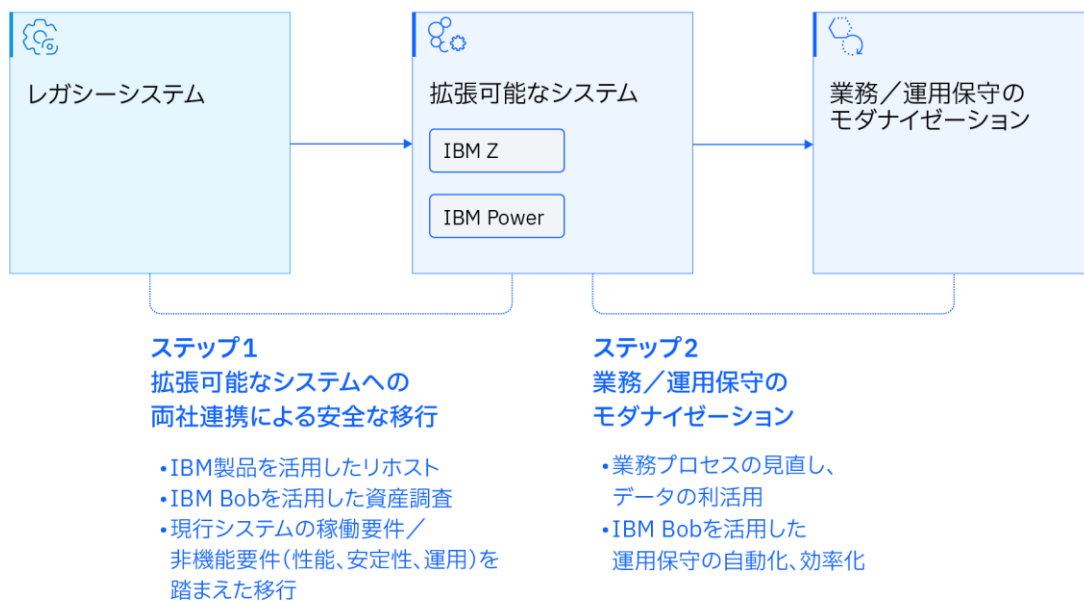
レガシーシステム

拡張可能なシステム

IBM Z

IBM Power

業務／運用保守のモダナイゼーション

ステップ1
拡張可能なシステムへの両社連携による安全な移行

• IBM製品を活用したリホスト
• IBM Bobを活用した資産調査
• 現行システムの稼働要件／非機能要件（性能、安定性、運用）を踏まえた移行

ステップ2
業務／運用保守のモダナイゼーション

• 業務プロセスの見直し、データの利活用
• IBM Bobを活用した運用保守の自動化、効率化